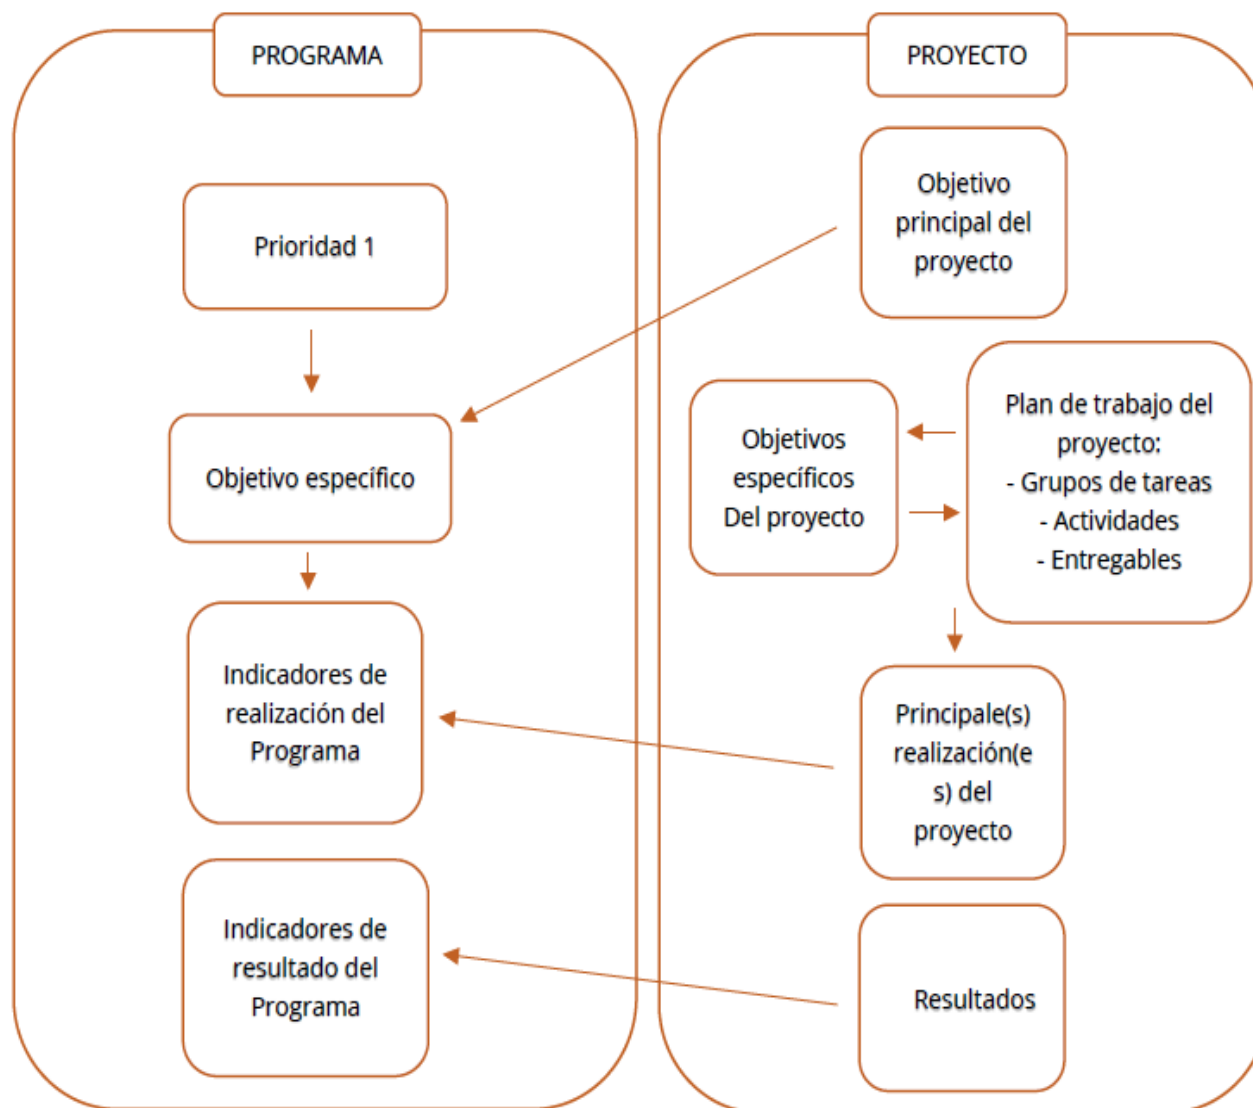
PROGRAMA

Prioridad 1

Objetivo específico

Indicadores de realización del Programa

Indicadores de resultado del Programa

PROYECTO

Objetivo principal del proyecto

Objetivos específicos Del proyecto

Plan de trabajo del proyecto:
- Grupos de tareas
- Actividades
- Entregables

Principale(s) realización(es) del proyecto

Resultados